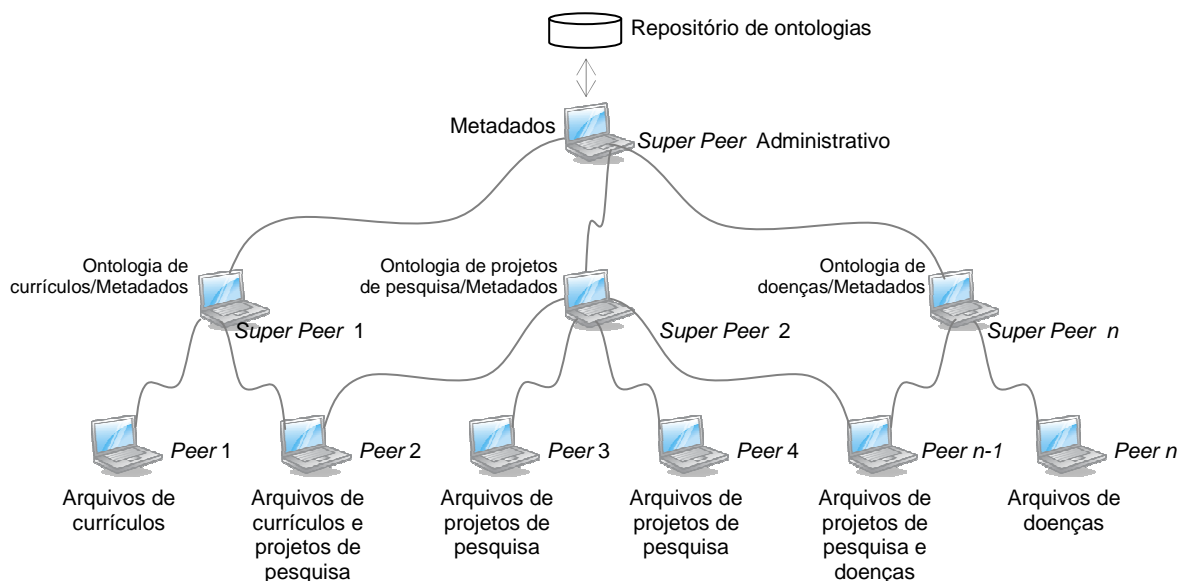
Repositório de ontologias

Metadados

Super Peer Administrativo

Ontologia de currículos/Metadados

Super Peer 1

Ontologia de projetos de pesquisa/Metadados

Super Peer 2

Ontologia de doenças/Metadados

Super Peer n

Peer 1

Arquivos de currículos

Peer 2

Arquivos de currículos e projetos de pesquisa

Peer 3

Arquivos de projetos de pesquisa

Peer 4

Arquivos de projetos de pesquisa

Peer n-1

Arquivos de projetos de pesquisa e doenças

Peer n

Arquivos de doenças